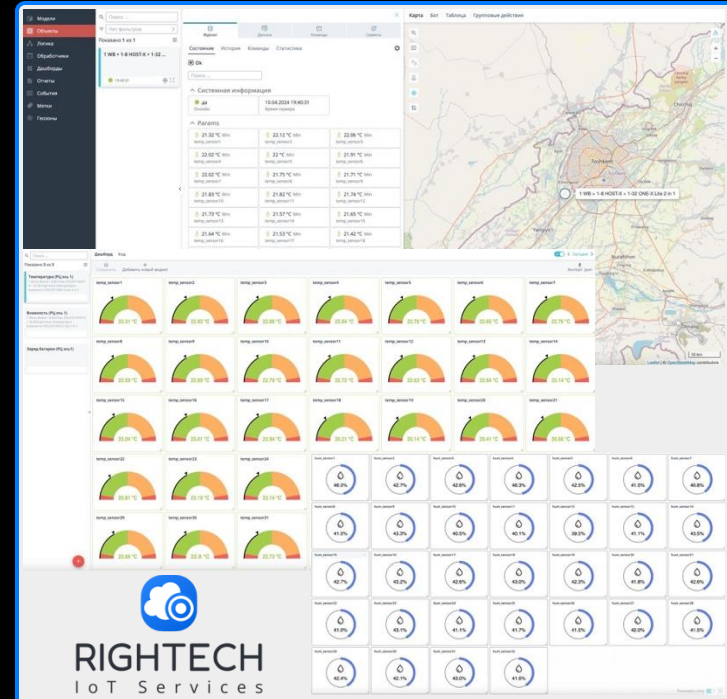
Модели
Объекты
Логика
Обработчики
Дашборды
Отчеты
События
Метки
Геозоны

Поиск
Нет фильтров
Показано 1 из 1
1 WB + 1-8 HOST-X + 1-32 ...

Журнал
Датчики
Команды
Сервисы

Состояние
История
Команды
Статистика

Ok

Поиск

Системная информация
да
Онлайн
15.04.2024 19:40:31
Время сервера

Params
21.32 °C
temp_sensor1
23.12 °C
temp_sensor2
22.08 °C
temp_sensor3
22.02 °C
temp_sensor4
22.02 °C
temp_sensor5
21.91 °C
temp_sensor6
22.02 °C
temp_sensor7
21.75 °C
temp_sensor8
21.71 °C
temp_sensor9
21.83 °C
temp_sensor10
21.82 °C
temp_sensor11
21.74 °C
temp_sensor12
21.79 °C
temp_sensor13
21.57 °C
temp_sensor14
21.45 °C
temp_sensor15
21.64 °C
temp_sensor16
21.53 °C
temp_sensor17
21.42 °C
temp_sensor18

Карта
Бот
Таблица
Групповые действия

Tashkent
Chirchiq
1 WB + 1-8 HOST-X + 1-32 ONE-X Lite 2 in 1

Поиск
Показано 3 из 3
Температура (РЦ.кпч 1)
Влажность (РЦ.кпч 1)
Заряд батареи (РЦ.кпч 1)

Дашборд
Код
Добавить новый виджет
Экспорт

temp_sensor1
20.31 °C
temp_sensor2
20.93 °C
temp_sensor3
20.88 °C
temp_sensor4
20.84 °C
temp_sensor5
20.78 °C
temp_sensor6
20.40 °C
temp_sensor7
20.76 °C
temp_sensor8
20.69 °C
temp_sensor9
20.69 °C
temp_sensor10
22.70 °C
temp_sensor11
22.72 °C
temp_sensor12
20.63 °C
temp_sensor13
20.24 °C
temp_sensor14
20.14 °C
temp_sensor15
23.08 °C
temp_sensor16
23.01 °C
temp_sensor17
20.94 °C
temp_sensor18
20.21 °C
temp_sensor19
20.50 °C
temp_sensor20
20.41 °C
temp_sensor21
20.60 °C
temp_sensor22
20.60 °C
temp_sensor23
23.18 °C
temp_sensor24
23.14 °C
temp_sensor25
20.69 °C
temp_sensor26
23.8 °C
temp_sensor31
22.73 °C

46.3%
42.7%
42.6%
46.3%
42.5%
41.5%
40.8%
41.0%
43.3%
40.5%
40.1%
39.5%
41.1%
43.5%
42.7%
43.2%
42.6%
43.0%
42.3%
41.8%
41.2%
41.0%
43.1%
41.1%
41.7%
41.5%
42.0%
41.5%
42.4%
42.1%
43.0%
41.6%

RIGHTECH
IoT Services